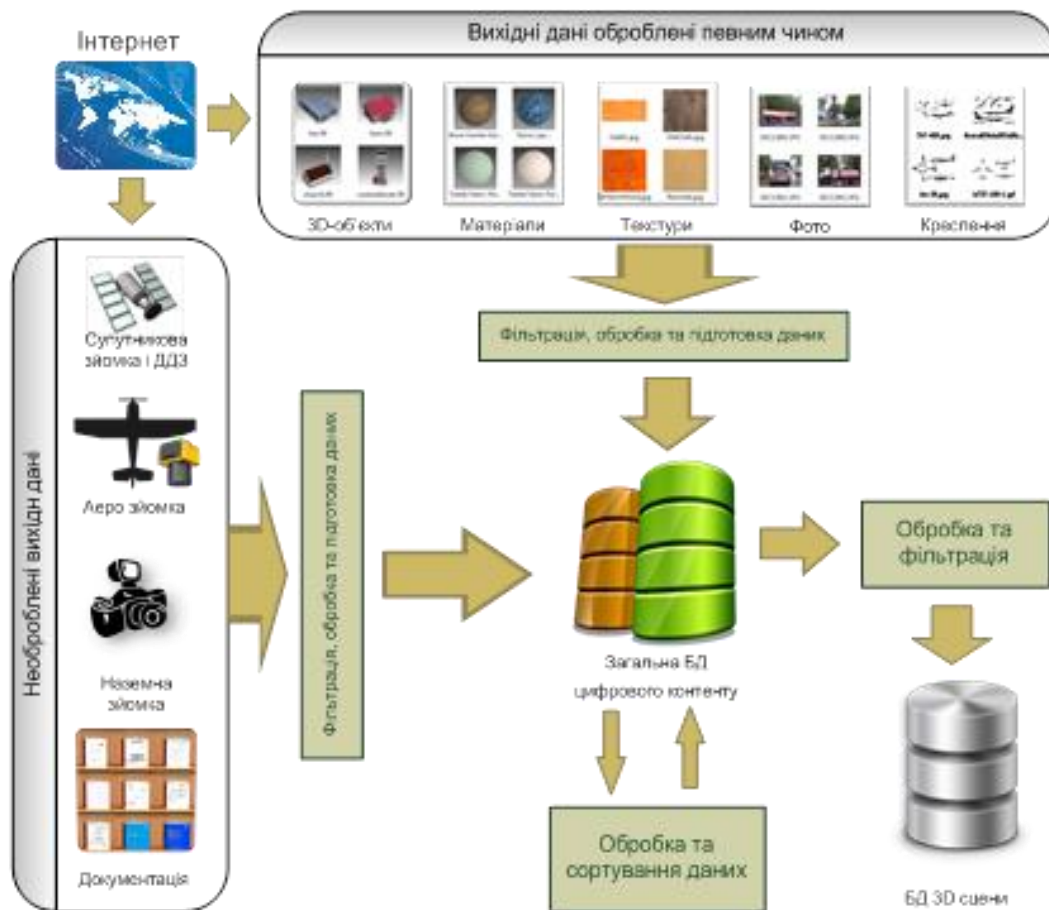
Інтернет

Вихідні дані оброблені певним чином

3D-об'єкти

Матеріали

Текстури

Фото

Креслення

Фільтрація, обробка та підготовка даних

Необроблені вихідні дані

Супутникова зйомка і ДДЗ

Аеро зйомка

Наземна зйомка

Документація

Фільтрація, обробка та підготовка даних

Загальна БД цифрового контенту

Обробка та фільтрація

Обробка та сортування даних

БД 3D сцени